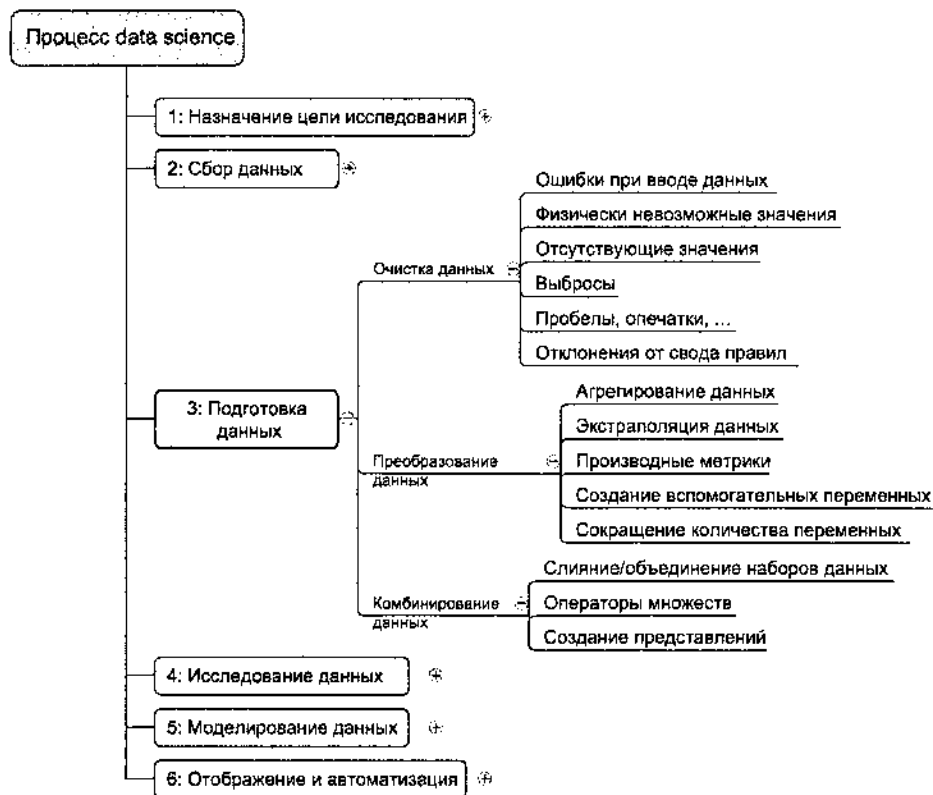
Процесс data science

1: Назначение цели исследования

2: Сбор данных

3: Подготовка данных

Очистка данных

Ошибки при вводе данных

Физически невозможные значения

Отсутствующие значения

Выбросы

Пробелы, опечатки, ...

Отклонения от свода правил

Преобразование данных

Агрегирование данных

Экстраполяция данных

Производные метрики

Создание вспомогательных переменных

Сокращение количества переменных

Комбинирование данных

Слияние/объединение наборов данных

Операторы множеств

Создание представлений

4: Исследование данных

5: Моделирование данных

6: Отображение и автоматизация